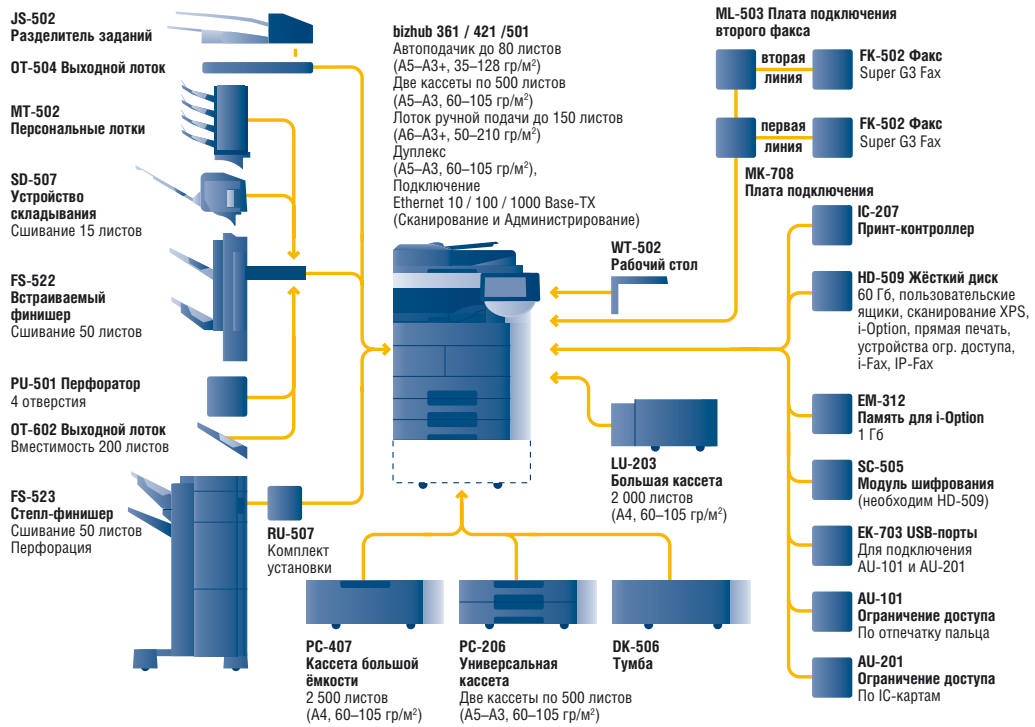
JS-502
Разделитель заданий

OT-504 Выходной лоток

MT-502
Персональные лотки

SD-507
Устройство складывания
Сшивание 15 листов

FS-522
Встраиваемый финишер
Сшивание 50 листов

PU-501 Перфоратор
4 отверстия

OT-602 Выходной лоток
Вместимость 200 листов

FS-523
Степл-финишер
Сшивание 50 листов
Перфорация

RU-507
Комплект установки

bizhub 361 / 421 /501
Автоподачик до 80 листов
(А5–А3+, 35–128 гр/м$^2$)
Две кассеты по 500 листов
(А5–А3, 60–105 гр/м$^2$)
Лоток ручной подачи до 150 листов
(А6–А3+, 50–210 гр/м$^2$)
Дуплекс
(А5–А3, 60–105 гр/м$^2$),
Подключение
Ethernet 10 / 100 / 1000 Base-TX
(Сканирование и Администрирование)

ML-503 Плата подключения второго факса

вторая линия

FK-502 Факс
Super G3 Fax

первая линия

FK-502 Факс
Super G3 Fax

MK-708
Плата подключения

WT-502
Рабочий стол

IC-207
Принт-контроллер

HD-509 Жёсткий диск
60 Гб, пользовательские ящики, сканирование XPS, i-Option, прямая печать, устройства огр. доступа, i-Fax, IP-Fax

EM-312
Память для i-Option
1 Гб

LU-203
Большая кассета
2 000 листов
(А4, 60–105 гр/м$^2$)

SC-505
Модуль шифрования
(необходим HD-509)

EK-703 USB-порты
Для подключения AU-101 и AU-201

AU-101
Ограничение доступа
По отпечатку пальца

AU-201
Ограничение доступа
По IC-картам

PC-407
Кассета большой ёмкости
2 500 листов
(А4, 60–105 гр/м$^2$)

PC-206
Универсальная кассета
Две кассеты по 500 листов
(А5–А3, 60–105 гр/м$^2$)

DK-506
Тумба